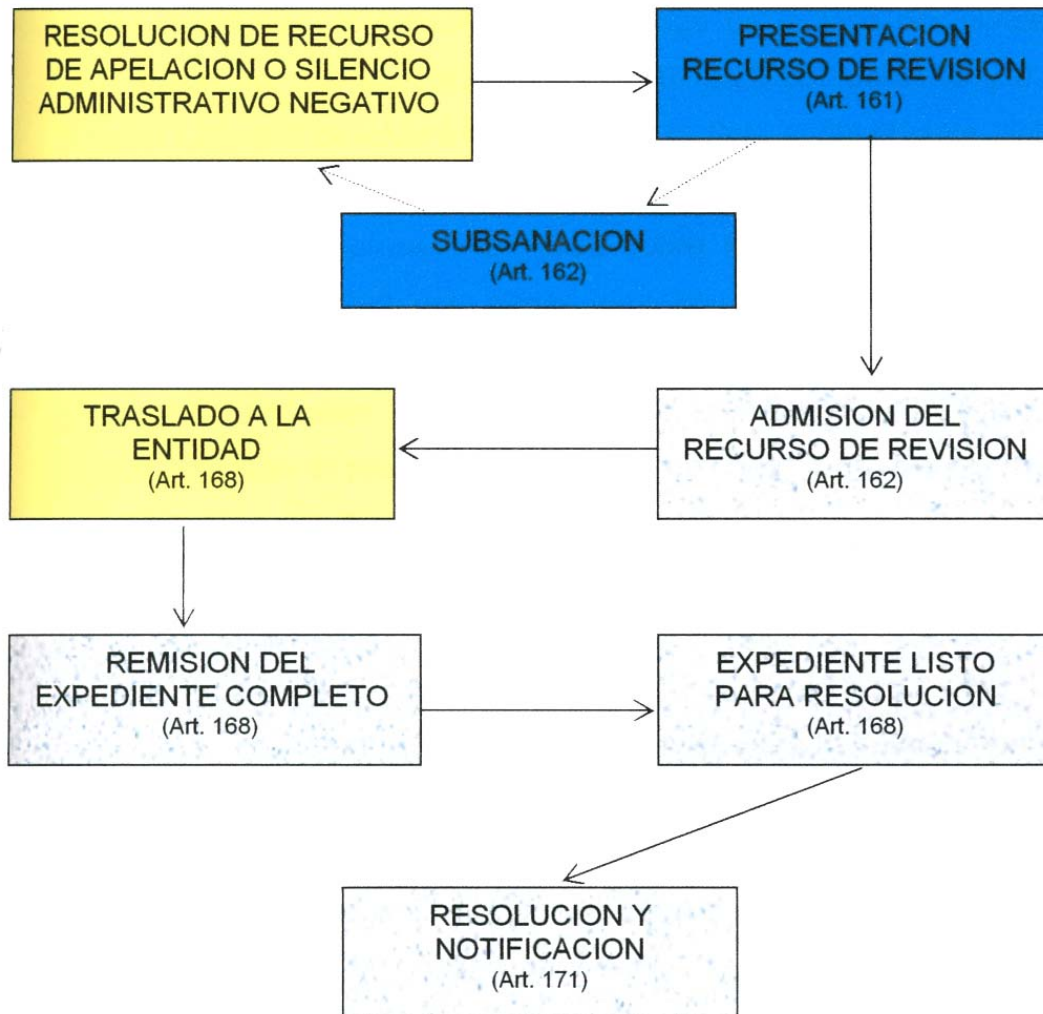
RESOLUCION DE RECURSO DE APELACION O SILENCIO ADMINISTRATIVO NEGATIVO

PRESENTACION RECURSO DE REVISION
(Art. 161)

SUBSANACION
(Art. 162)

TRASLADO A LA ENTIDAD
(Art. 168)

ADMISION DEL RECURSO DE REVISION
(Art. 162)

REMISION DEL EXPEDIENTE COMPLETO
(Art. 168)

EXPEDIENTE LISTO PARA RESOLUCION
(Art. 168)

RESOLUCION Y NOTIFICACION
(Art. 171)